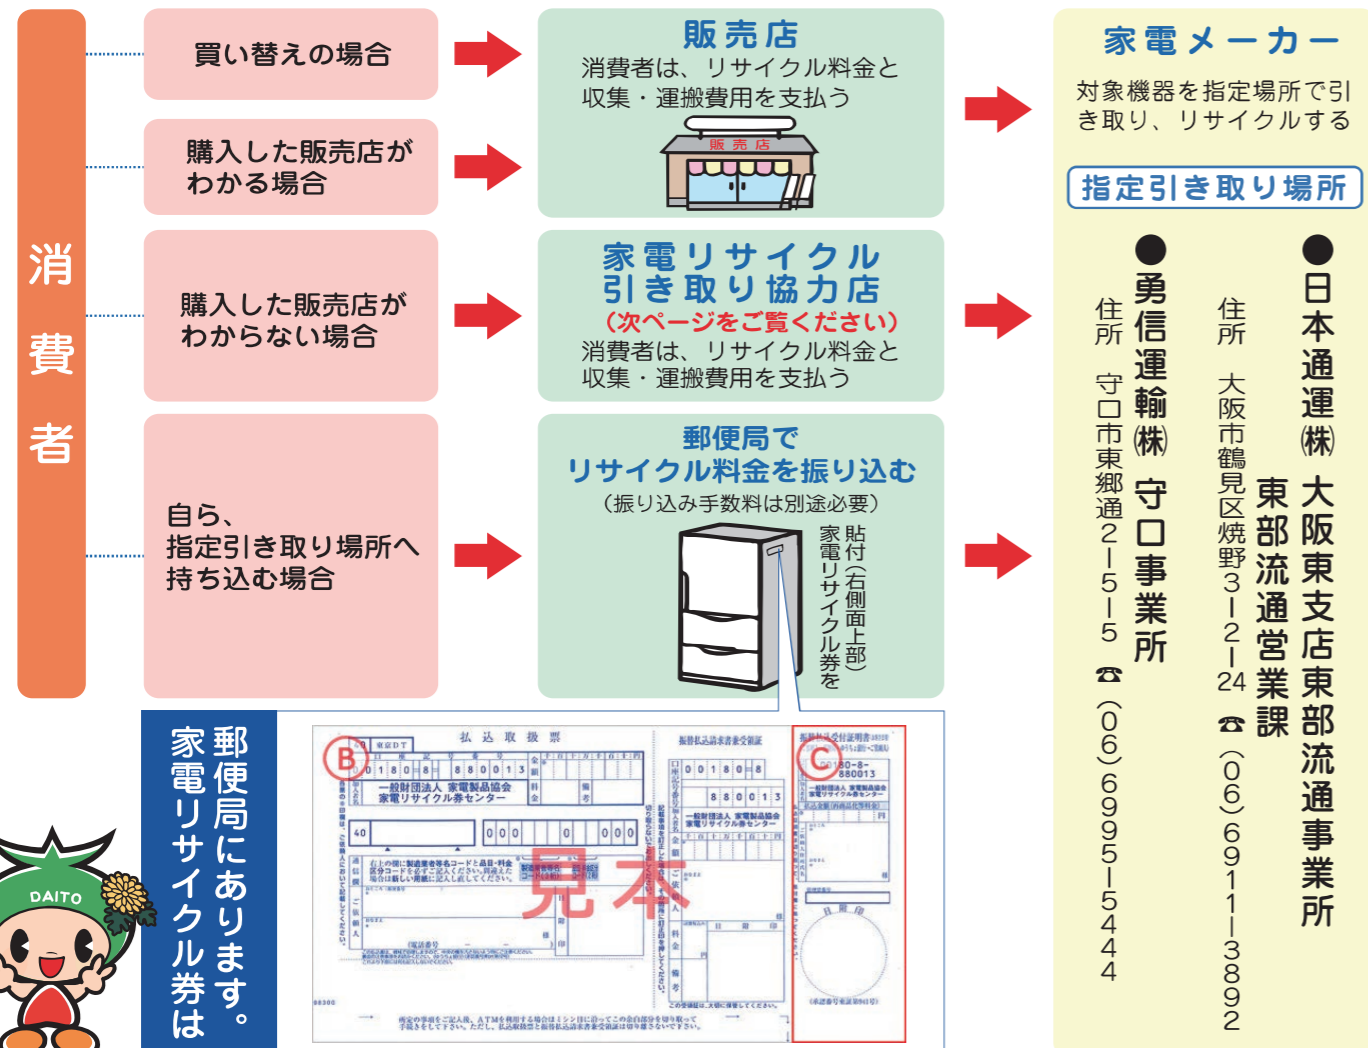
消費者

買い替えの場合

購入した販売店がわかる場合

購入した販売店がわからない場合

自ら、指定引き取り場所へ持ち込む場合

販売店
消費者は、リサイクル料金と収集・運搬費用を支払う

販売店

家電リサイクル引き取り協力店
（次ページをご覧ください）
消費者は、リサイクル料金と収集・運搬費用を支払う

郵便局で
リサイクル料金を振り込む
（振り込み手数料は別途必要）

家電リサイクル券を貼付（右側面上部）

家電メーカー
対象機器を指定場所で引き取り、リサイクルする

指定引き取り場所

●日本通運㈱ 大阪東支店東部流通事業所 東部流通営業課
住所 大阪市鶴見区焼野3－2－24 ☎（06）6911－3892

●勇信運輸㈱ 守口事業所
住所 守口市東郷通2－5－5 ☎（06）6995－5444

郵便局にあります。
家電リサイクル券は

B

C

払込取扱票

一般財団法人 家電製品協会
家電リサイクル券センター

見本

DAITO